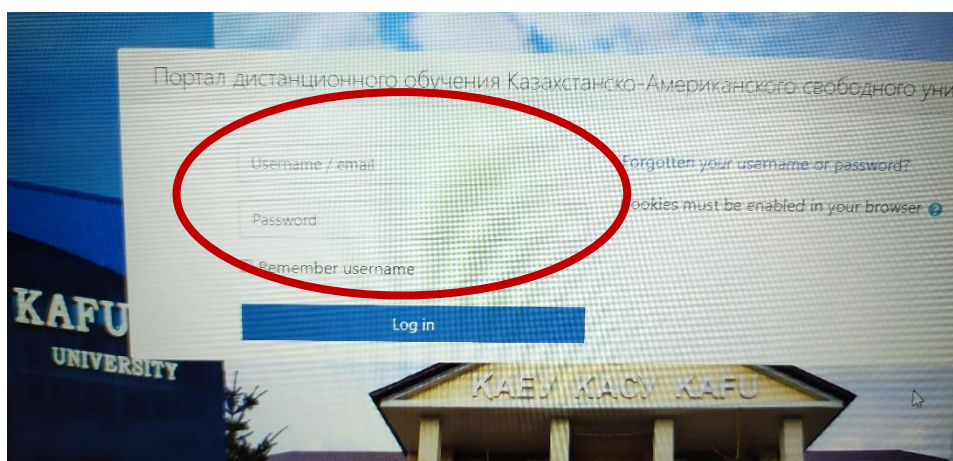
Портал дистанционного обучения Казахстанско-Американского свободного уни

Username / email

Password

Remember username

Log in

Forgotten your username or password?

Cookies must be enabled in your browser

KAFU
UNIVERSITY

КАЕУ КАСУ KAFU